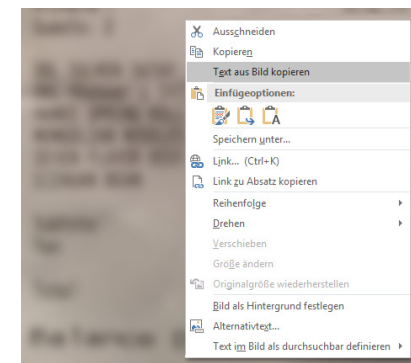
Ausschneiden
Kopieren
Text aus Bild kopieren
Einfügeoptionen:
Speichern unter...
Link... (Ctrl+K)
Link zu Absatz kopieren
Reihenfolge
Drehen
Verschieben
Größe ändern
Originalgröße wiederherstellen
Bild als Hintergrund festlegen
Alternativtext...
Text im Bild als durchsuchbar definieren